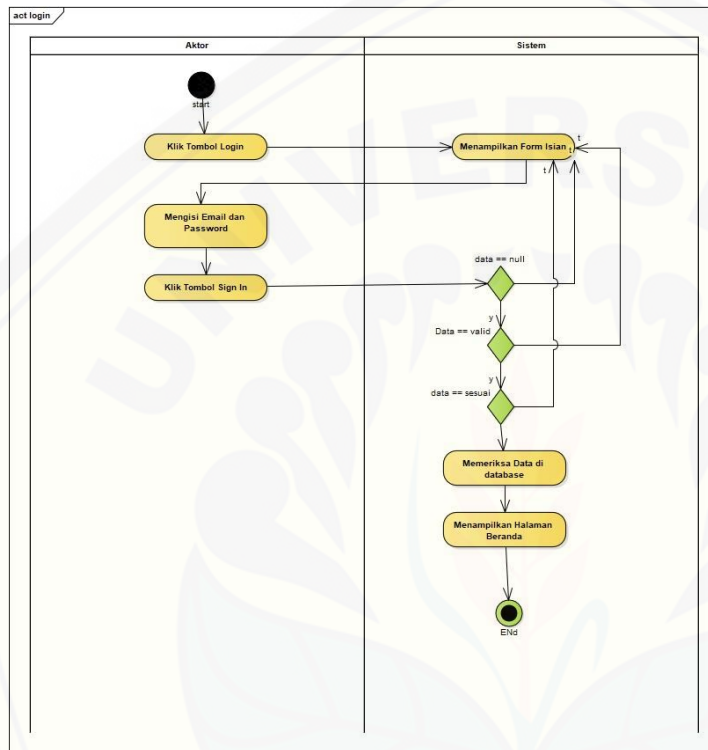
act login

Aktor

Sistem

start

Klik Tombol Login

Menampilkan Form Isian

t

t

t

Mengisi Email dan Password

Klik Tombol Sign In

data == null

y

Data == valid

y

data == sesuai

Memeriksa Data di database

Menampilkan Halaman Beranda

ENd